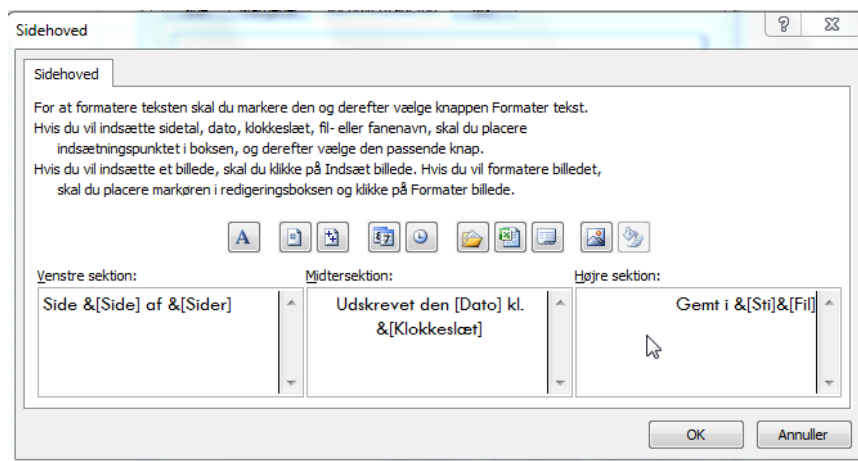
Sidehoved

Sidehoved

For at formatere teksten skal du markere den og derefter vælge knappen Formater tekst.
Hvis du vil indsætte sidetal, dato, klokkeslæt, fil- eller fanenavn, skal du placere indsætningspunktet i boksen, og derefter vælge den passende knap.
Hvis du vil indsætte et billede, skal du klikke på Indsæt billede. Hvis du vil formatere billedet, skal du placere markøren i redigeringsboksen og klikke på Formater billede.

A

Venstre sektion:
Side &[Side] af &[Sider]

Midtersektion:
Udskrevet den [Dato] kl. &[Klokkeslæt]

Højre sektion:
Gemt i &[Sti]&[Fil]

OK
Annuller